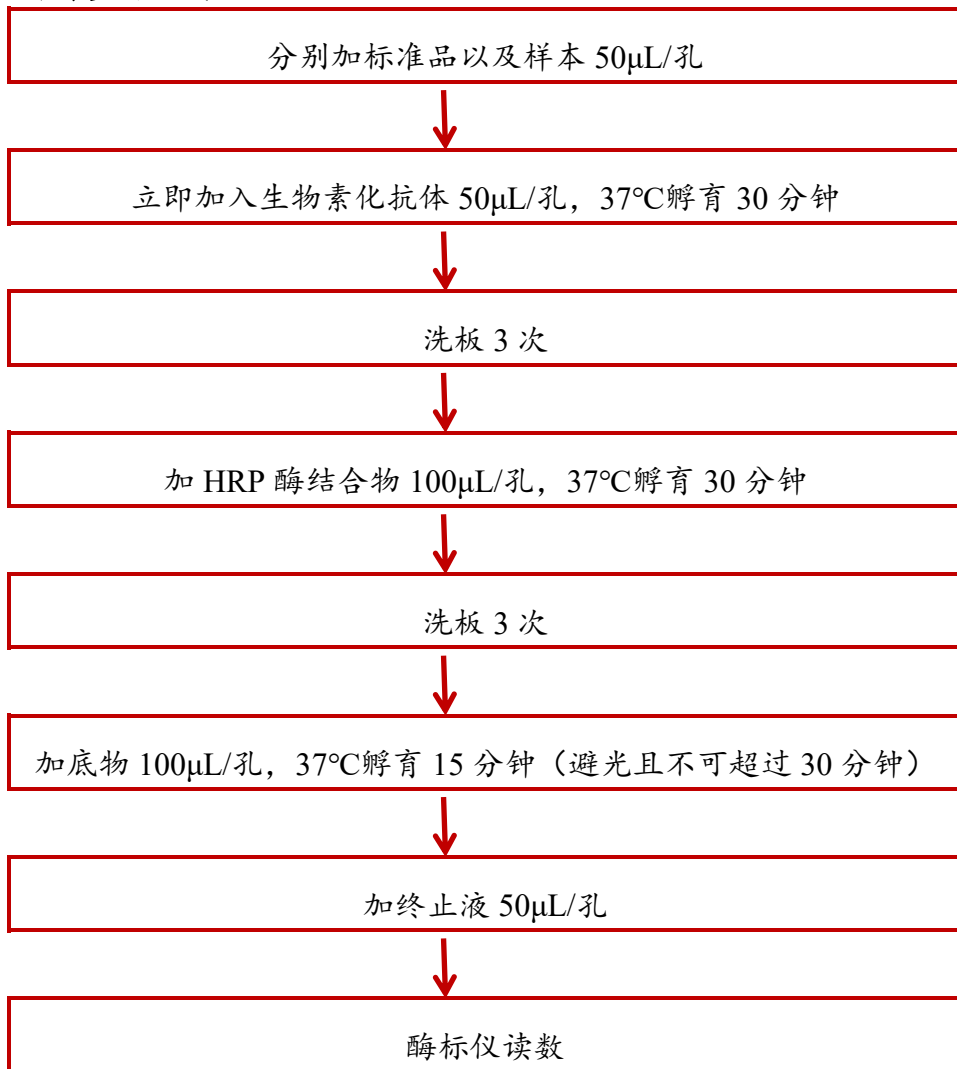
分别加标准品以及样本 50μL/孔

立即加入生物素化抗体 50μL/孔，37°C孵育 30 分钟

洗板 3 次

加 HRP 酶结合物 100μL/孔，37°C孵育 30 分钟

洗板 3 次

加底物 100μL/孔，37°C孵育 15 分钟（避光且不可超过 30 分钟）

加终止液 50μL/孔

酶标仪读数